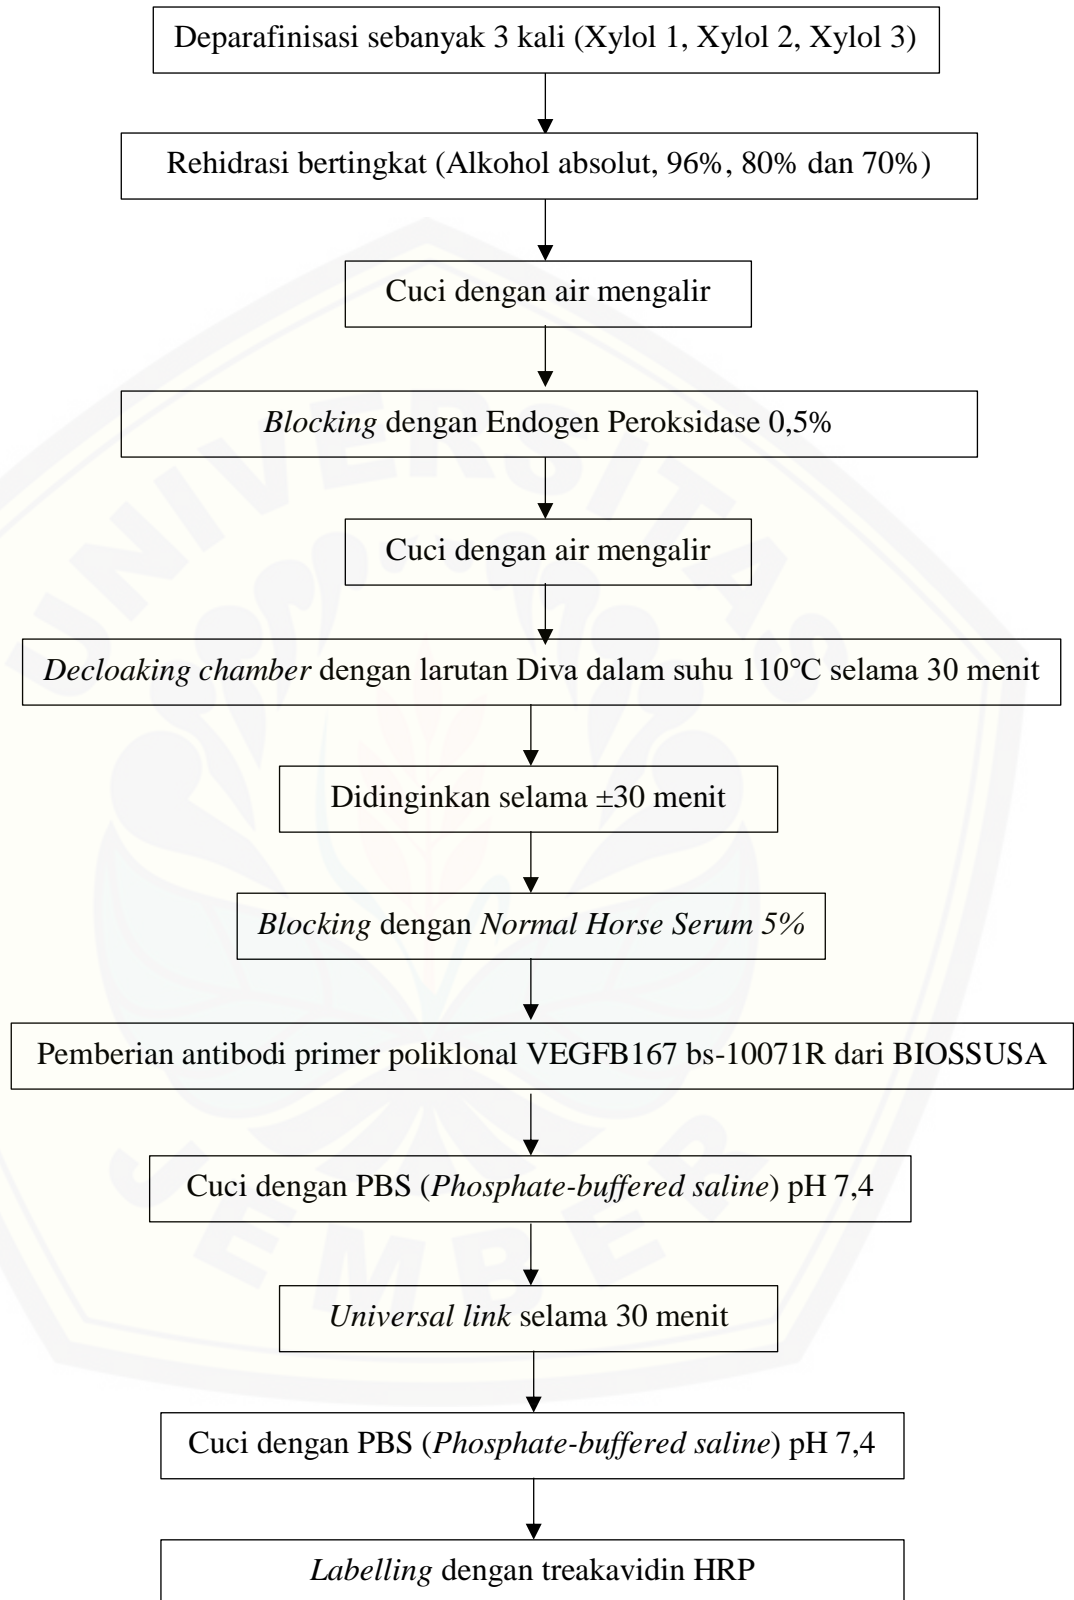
Deparafinisasi sebanyak 3 kali (Xylol 1, Xylol 2, Xylol 3)

Rehidrasi bertingkat (Alkohol absolut, 96%, 80% dan 70%)

Cuci dengan air mengalir

Blocking dengan Endogen Peroksidase 0,5%

Cuci dengan air mengalir

Decloaking chamber dengan larutan Diva dalam suhu 110℃ selama 30 menit

Didinginkan selama ±30 menit

Blocking dengan Normal Horse Serum 5%

Pemberian antibodi primer poliklonal VEGFB167 bs-10071R dari BIOSSUSA

Cuci dengan PBS (Phosphate-buffered saline) pH 7,4

Universal link selama 30 menit

Cuci dengan PBS (Phosphate-buffered saline) pH 7,4

Labelling dengan treakavidin HRP